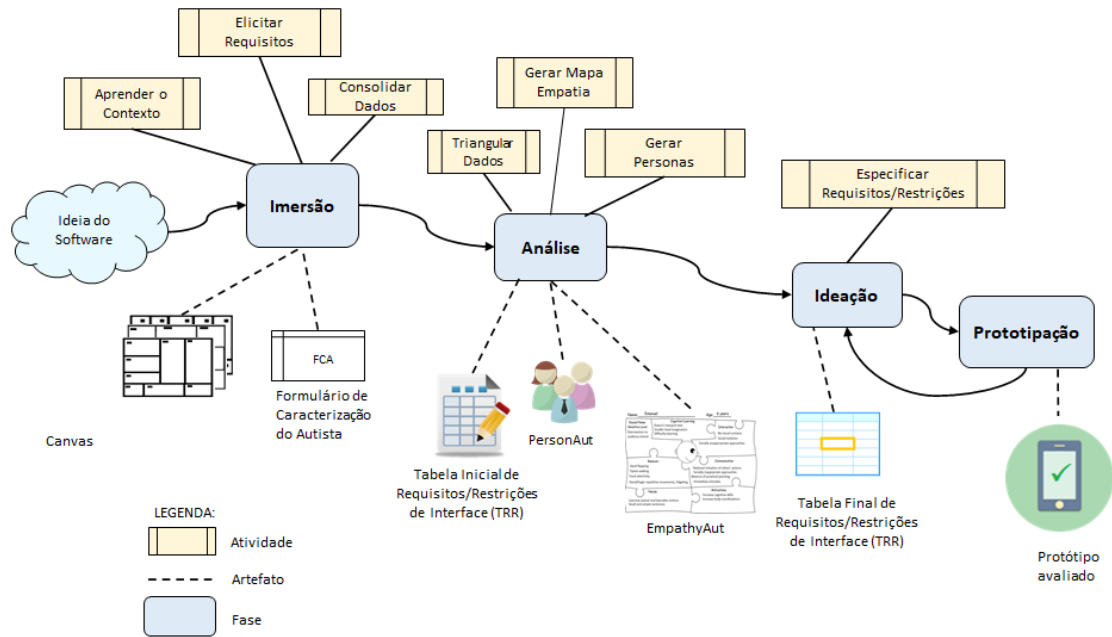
Elicitar Requisitos

Aprender o Contexto

Consolidar Dados

Gerar Mapa Empatia

Triangular Dados

Gerar Personas

Especificar Requisitos/Restrições

Ideia do Software

Imersão

Análise

Ideação

Prototipação

FCA

Formulário de Caracterização do Autista

Canvas

Tabela Inicial de Requisitos/Restrições de Interface (TRR)

PersonAut

EmpathyAut

Tabela Final de Requisitos/Restrições de Interface (TRR)

Protótipo avaliado

LEGENDA:

Atividade

Artefato

Fase